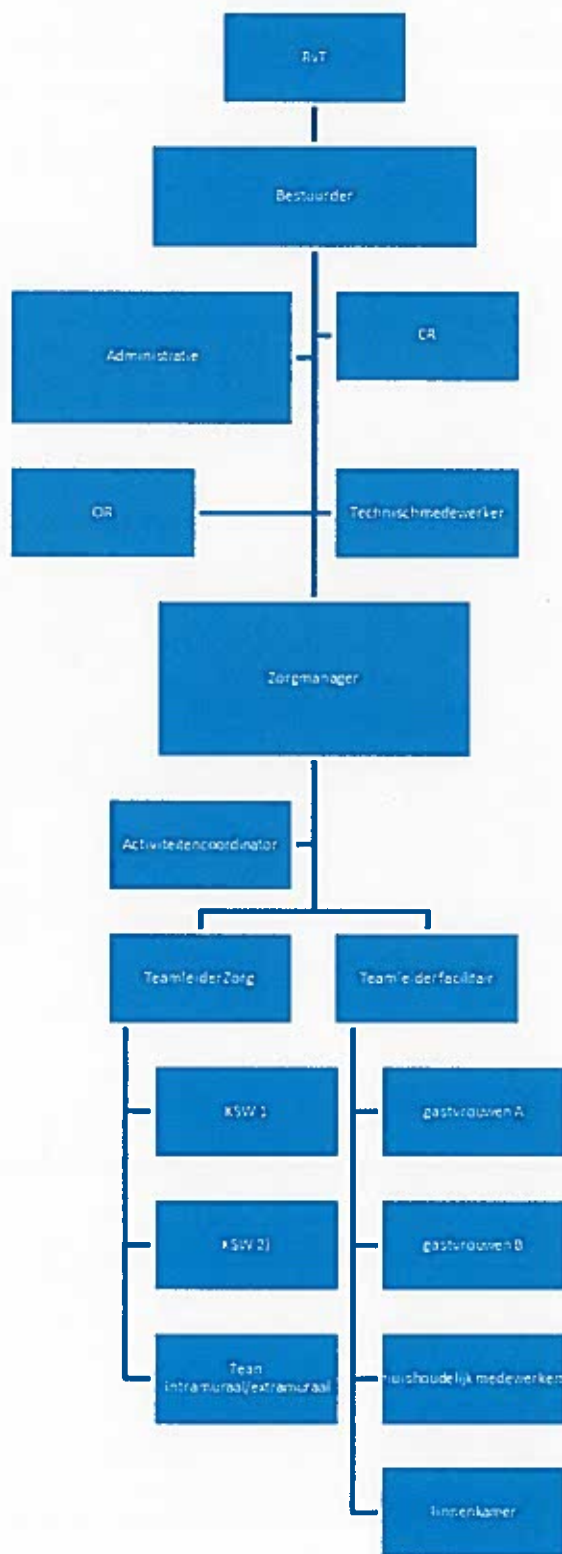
RvT

Bestuurder

Administratie

CR

OR

Technischmedewerker

Zorgmanager

Activiteitencoordinator

Teamleider Zorg

Teamleider facilitair

KSW 1

KSW 2)

Team intramuraal/extramuraal

gastvrouwen A

gastvrouwen B

huishoudelijk medewerken

linnenkamer